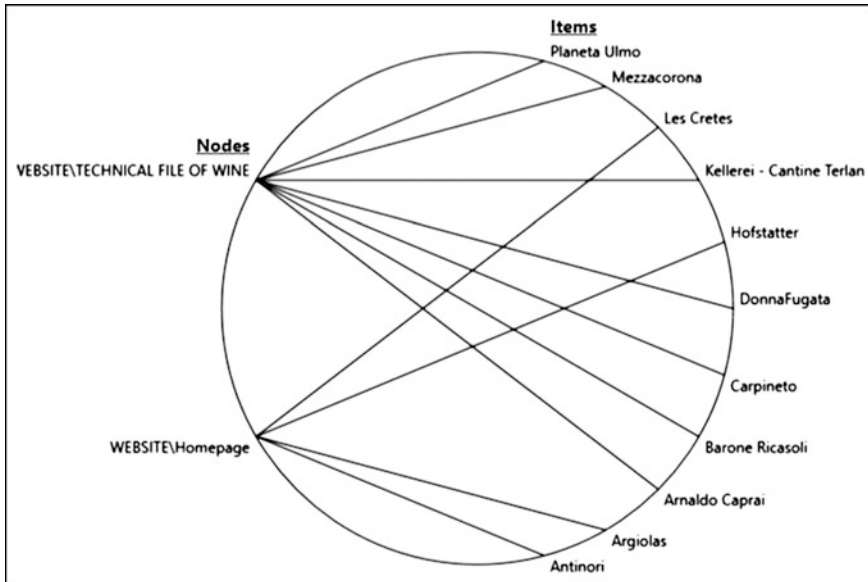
Items
Planeta Ulmo
Mezzacorona
Les Cretes
Kellerei - Cantine Terlan
Hofstatter
DonnaFugata
Carpineto
Barone Ricasoli
Arnaldo Caprai
Argiolas
Antinori

Nodes
VEBSITE\TECHNICAL FILE OF WINE
WEBSITE\Homepage